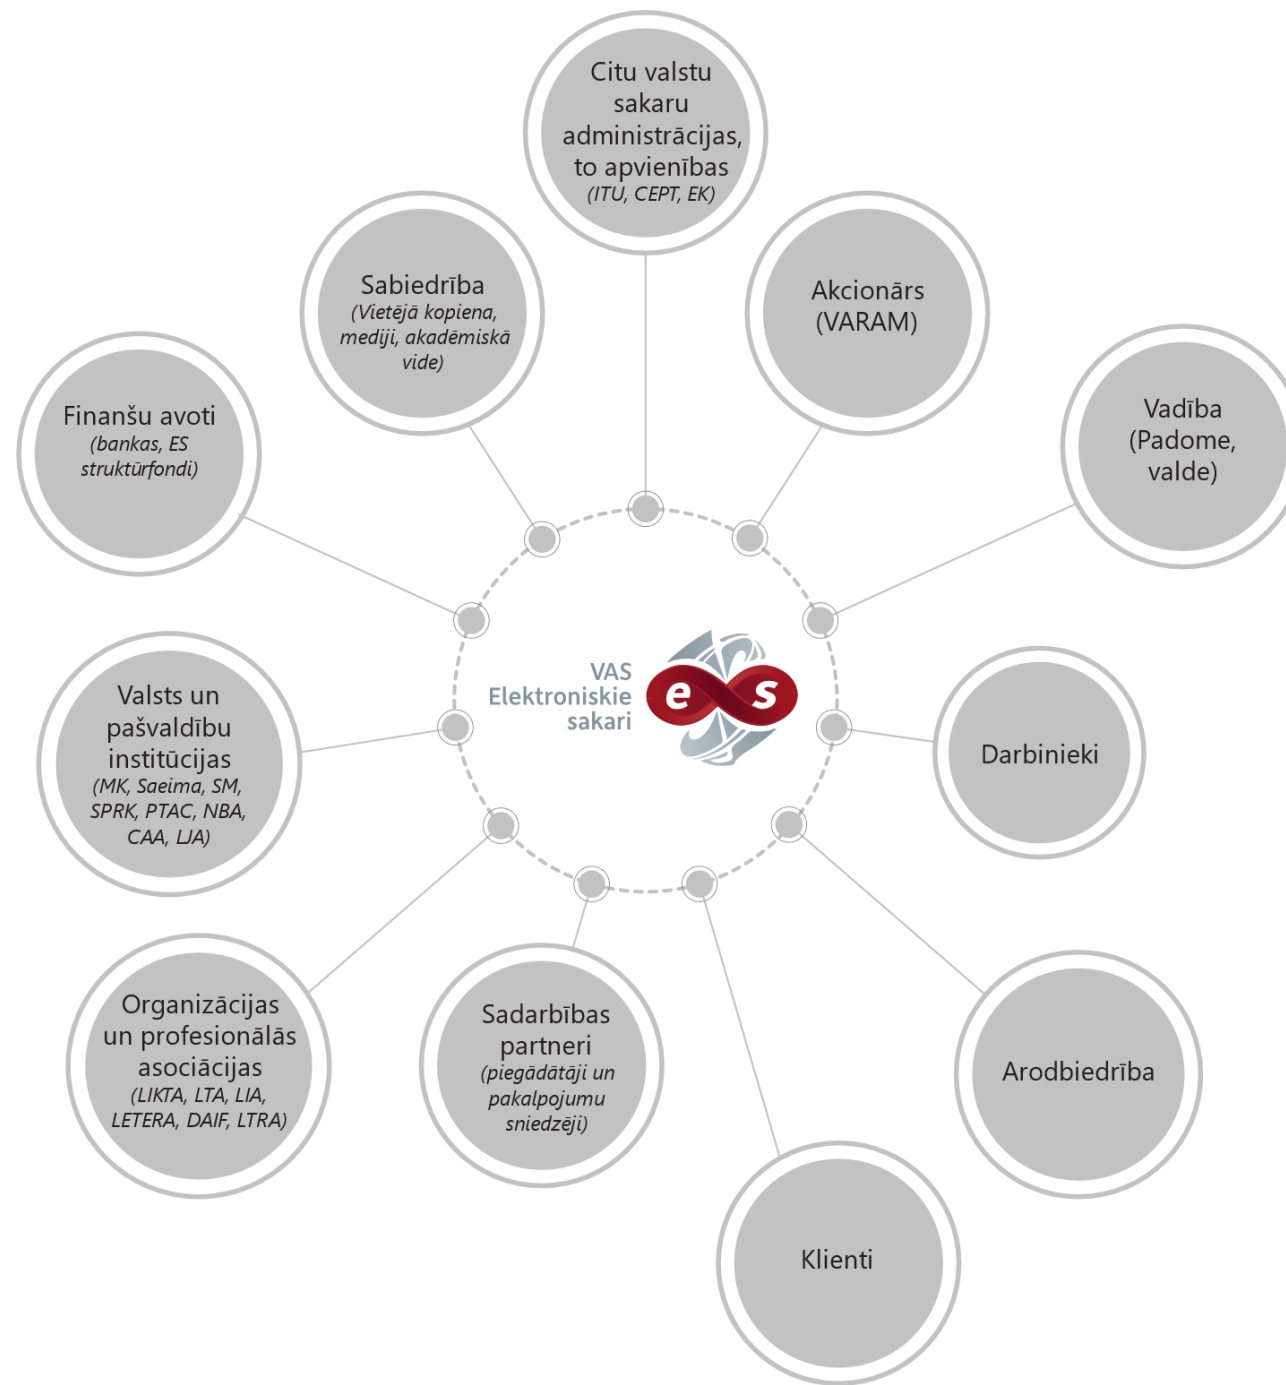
Citu valstu sakaru administrācijas, to apvienības
(ITU, CEPT, EK)

Sabiedrība
(Vietējā kopiena, mediji, akadēmiskā vide)

Akcionārs (VARAM)

Finanšu avoti
(bankas, ES struktūrfondi)

Vadība (Padome, valde)

VAS Elektroniskie sakari

es

Valsts un pašvaldību institūcijas
(MK, Saeima, SM, SPRK, PTAC, NBA, CAA, LJA)

Darbinieki

Organizācijas un profesionālās asociācijas
(LIKTA, LTA, LIA, LETERA, DAIF, LTRA)

Sadarbības partneri
(piegādātāji un pakalpojumu sniedzēji)

Arodbiedrība

Klienti